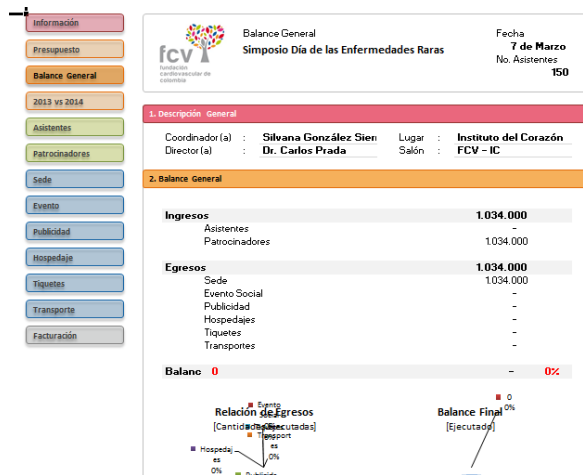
Información

Presupuesto

Balance General

2013 vs 2014

Asistentes

Patrocinadores

Sede

Evento

Publicidad

Hospedaje

Tiquetes

Transporte

Facturación

fcv fundación cardiovascular de colombia

Balance General
Simposio Día de las Enfermedades Raras

Fecha
7 de Marzo
No. Asistentes
150

1. Descripción General

Coordinador (a) : Silvana González Sier
Director (a) : Dr. Carlos Prada
Lugar : Instituto del Corazón
Salón : FCV - IC

2. Balance General

| Ingresos | 1.034.000 |
|---|---|
| Asistentes | - |
| Patrocinadores | 1.034.000 |
| Egresos | 1.034.000 |
| Sede | 1.034.000 |
| Evento Social | - |
| Publicidad | - |
| Hospedajes | - |
| Tiquetes | - |
| Transportes | - |

Balanc 0 - 0%

Relación de Egresos
[Cantidad Ejecutadas]

Evento
Tiquetes
Transport es
Hospedaj es 0%
Publicidad

Balance Final
[Ejecutado]

0
0%